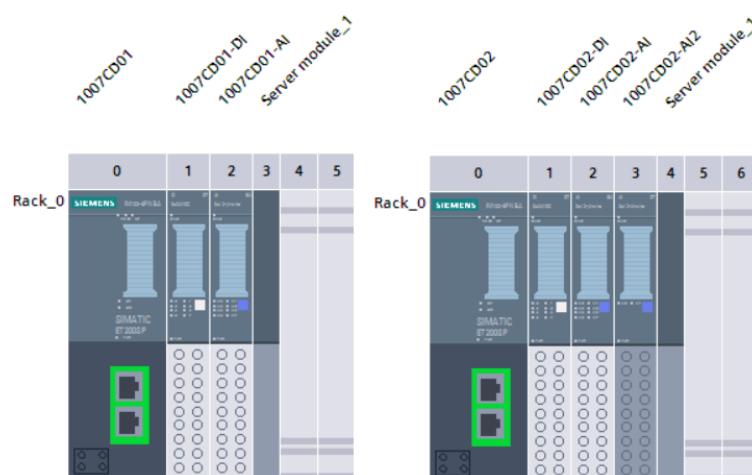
1007CD01
1007CD01-DI
1007CD01-AI
Server module_1

0 1 2 3 4 5

Rack_0
SIEMENS
SIMATIC
ET 200SP

1007CD02
1007CD02-DI
1007CD02-AI
1007CD02-AI2
Server module_1

0 1 2 3 4 5 6

Rack_0
SIEMENS
SIMATIC
ET 200SP